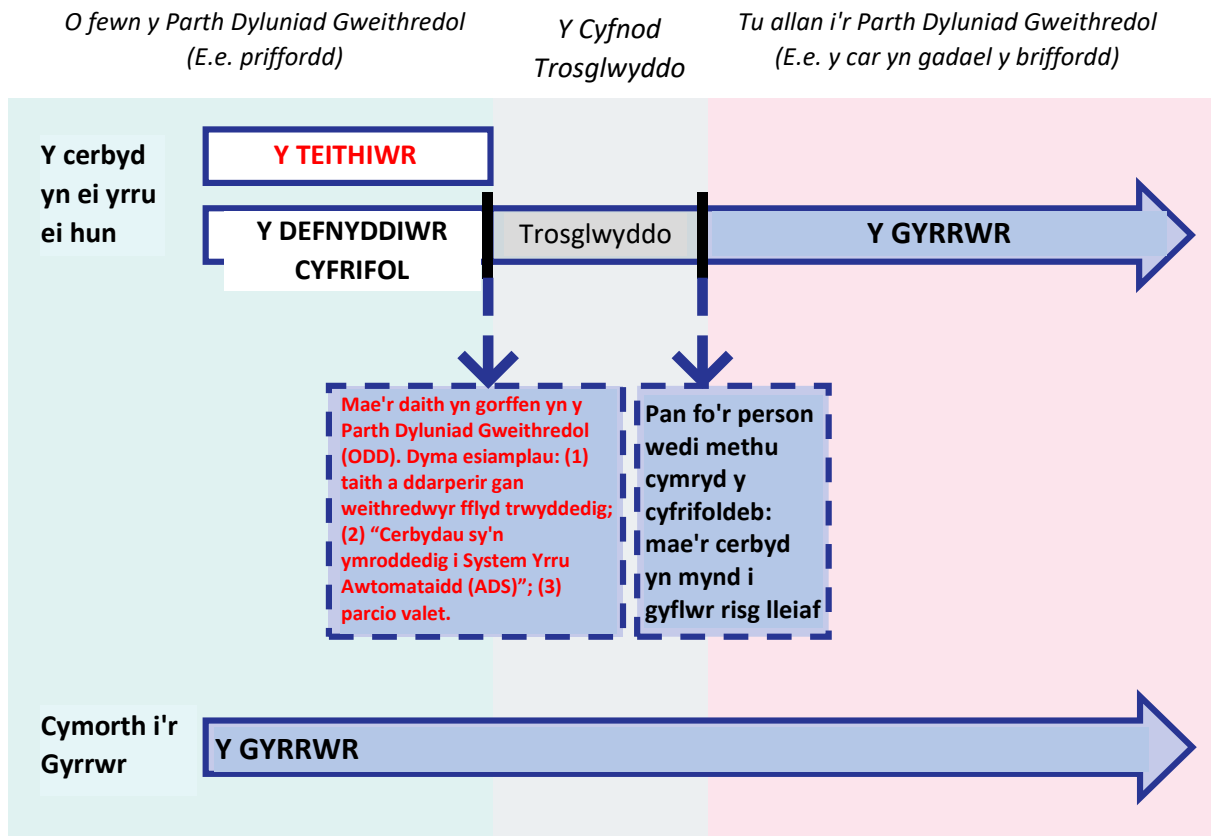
O fewn y Parth Dyluniad Gweithredol (E.e. priffordd)

Y Cyfnod Trosglwyddo

Tu allan i'r Parth Dyluniad Gweithredol (E.e. y car yn gadael y briffordd)

Y cerbyd yn ei yrru ei hun

Y TEITHIWR

Y DEFNYDDIWR CYFRIFOL

Trosglwyddo

Y GYRRWR

Mae'r daith yn gorffen yn y Parth Dyluniad Gweithredol (ODD). Dyma esiamplau: (1) taith a ddarperir gan weithredwyr fflyd trwyddedig; (2) “Cerbydau sy'n ymroddedig i System Yrru Awtomataidd (ADS)”; (3) parcio valet.

Pan fo'r person wedi methu cymryd y cyfrifoldeb: mae'r cerbyd yn mynd i gyflwr risg lleiaf

Cymorth i'r Gyrrwr

Y GYRRWR